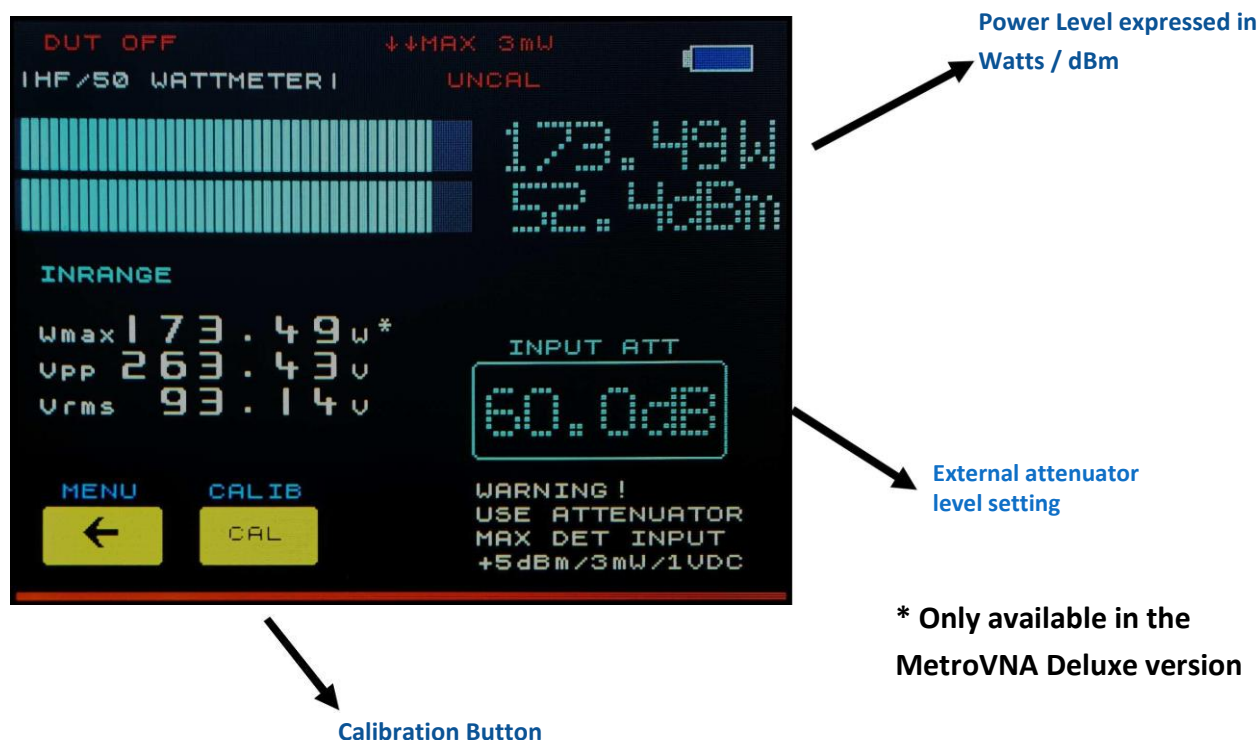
DUT OFF ↓↓MAX 3mW

|HF/50 WATTMETER| UNCAL

173.49W
52.4dBm

INRANGE

Wmax 173.49w*
Vpp 263.43v
Vrms 93.14v

INPUT ATT
60.0dB

MENU
←

CALIB
CAL

WARNING!
USE ATTENUATOR
MAX DET INPUT
+5dBm/3mW/1VDC

Power Level expressed in Watts / dBm

External attenuator level setting

* Only available in the MetroVNA Deluxe version

Calibration Button